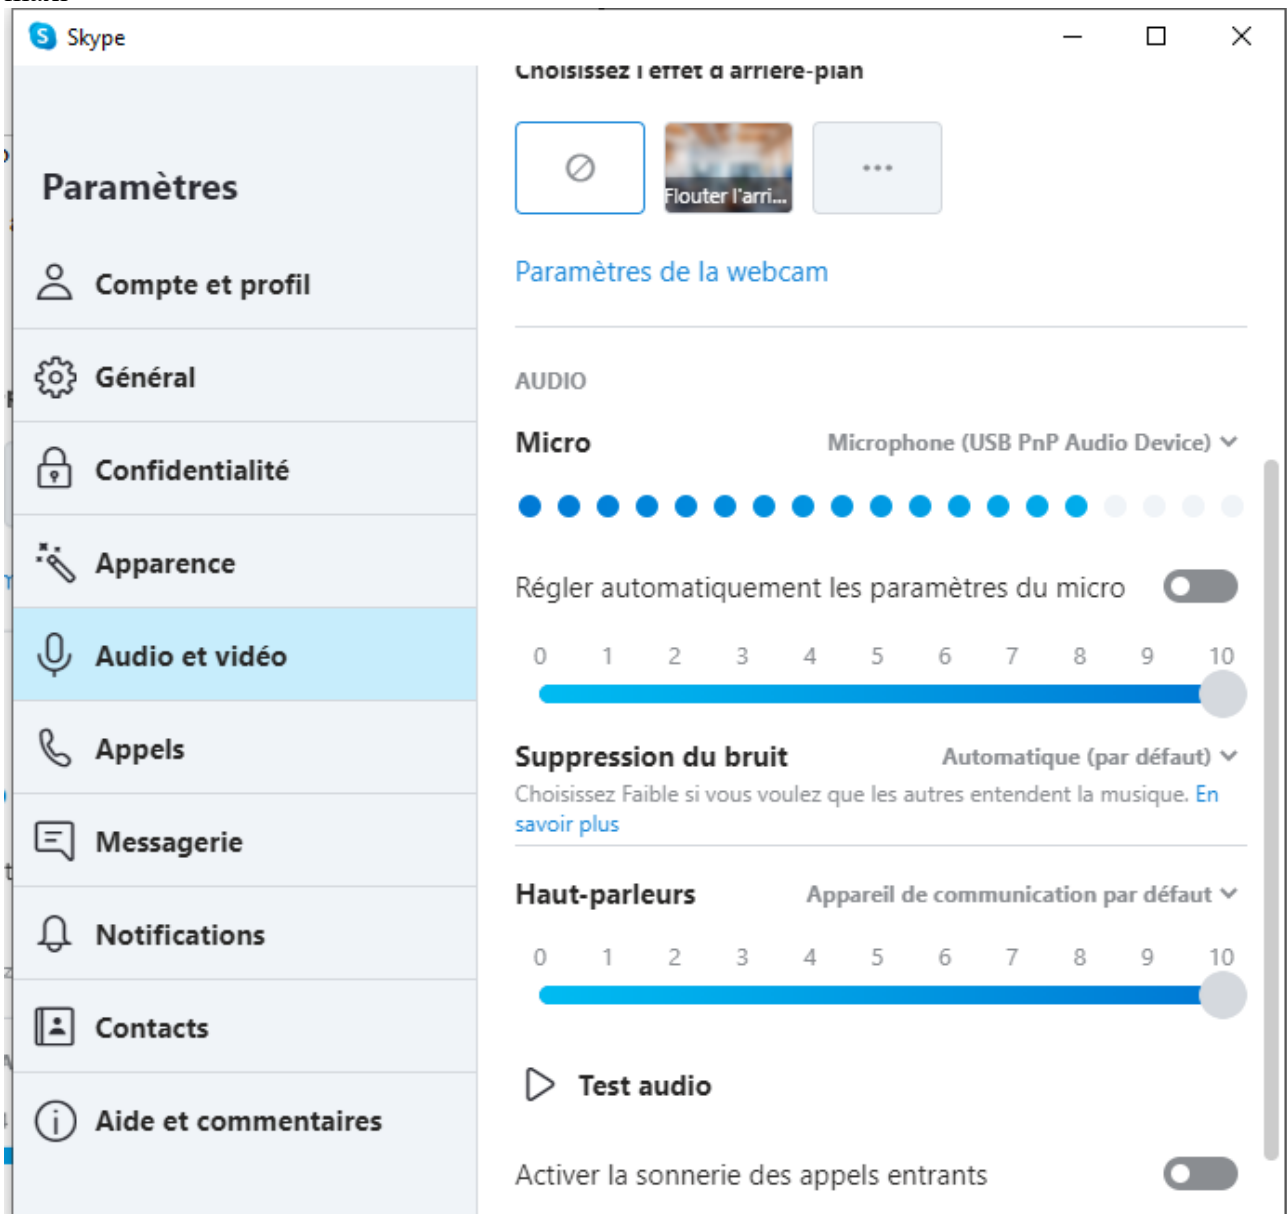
Skype

Paramètres

Compte et profil

Général

Confidentialité

Apparence

Audio et vidéo

Appels

Messagerie

Notifications

Contacts

Aide et commentaires

Choisissez l'effet d'arrière-plan

Flouter l'arri...

...

Paramètres de la webcam

AUDIO

Micro

Microphone (USB PnP Audio Device)

Régler automatiquement les paramètres du micro

0 1 2 3 4 5 6 7 8 9 10

Suppression du bruit

Automatique (par défaut)

Choisissez Faible si vous voulez que les autres entendent la musique. En savoir plus

Haut-parleurs

Appareil de communication par défaut

0 1 2 3 4 5 6 7 8 9 10

Test audio

Activer la sonnerie des appels entrants